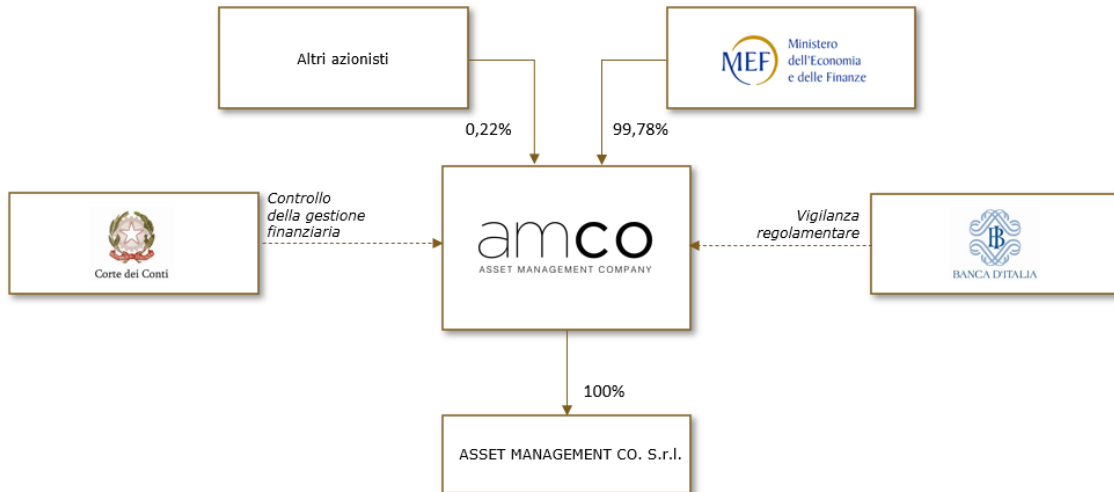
Altri azionisti

MEF Ministero dell'Economia e delle Finanze

0,22%

99,78%

Controllo della gestione finanziaria

Corte dei Conti

amco
ASSET MANAGEMENT COMPANY

Vigilanza regolamentare

BANCA D'ITALIA

100%

ASSET MANAGEMENT CO. S.r.l.